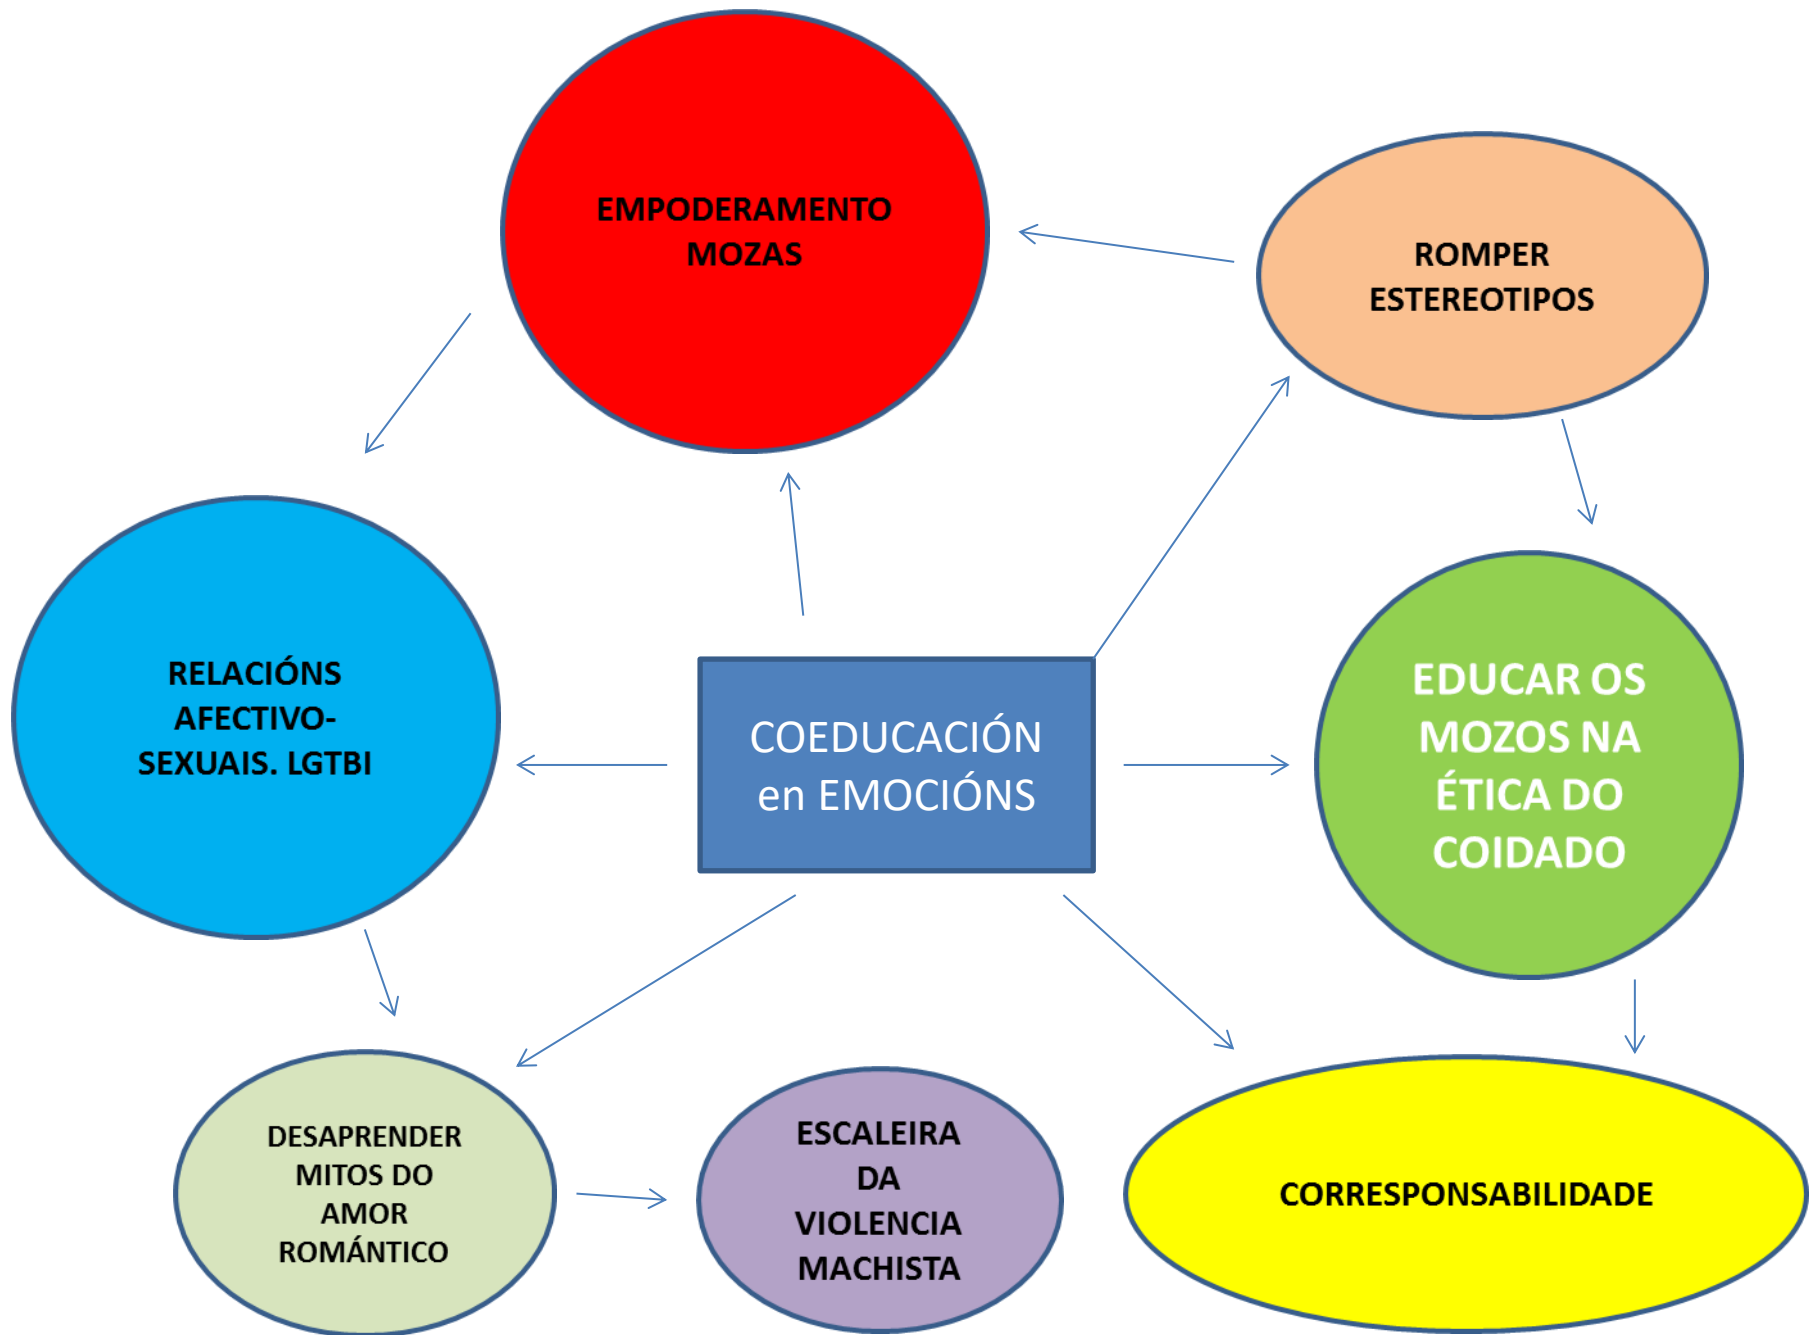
EMPODERAMENTO MOZAS

ROMPER ESTEREOTIPOS

RELACIÓNS AFECTIVO-SEXUAIS. LGTBI

COEDUCACIÓN en EMOCIÓNS

EDUCAR OS MOZOS NA ÉTICA DO COIDADO

DESAPRENDER MITOS DO AMOR ROMÁNTICO

ESCALEIRA DA VIOLENCIA MACHISTA

CORRESPONSABILIDADE